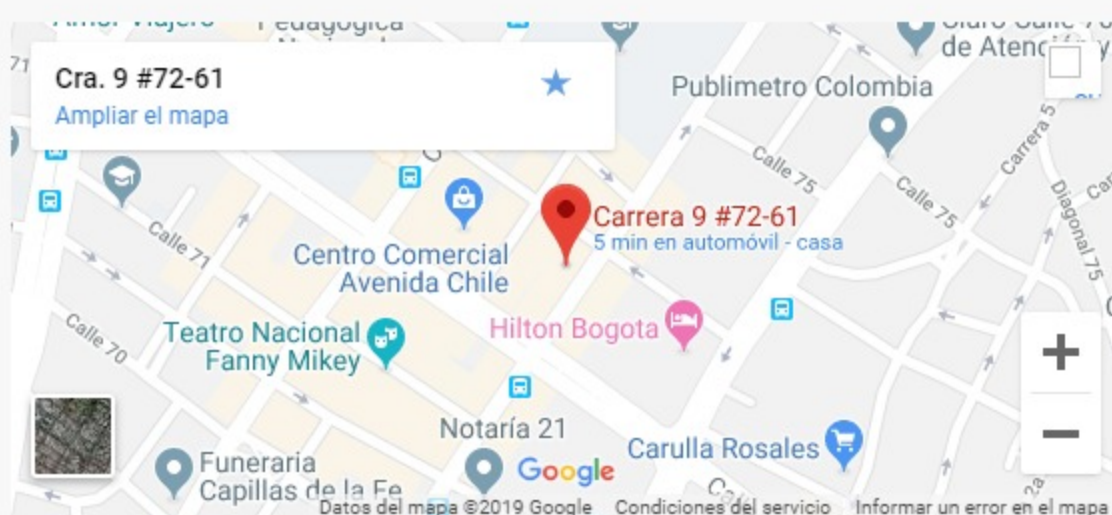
Amor Viajero
Pedagógica
Claro Calle 7
de Atención
71
Cra. 9 #72-61
Ampliar el mapa
Publimetro Colombia
Carrera 5
Calle 75
Calle 75
Diagonal 75
Calle 71
Carrera 9 #72-61
5 min en automóvil - casa
Centro Comercial Avenida Chile
Calle 70
Teatro Nacional Fanny Mikey
Hilton Bogota
+
−
Notaría 21
Carulla Rosales
Funeraria Capillas de la Fe
Google
Datos del mapa ©2019 Google
Condiciones del servicio
Informar un error en el mapa